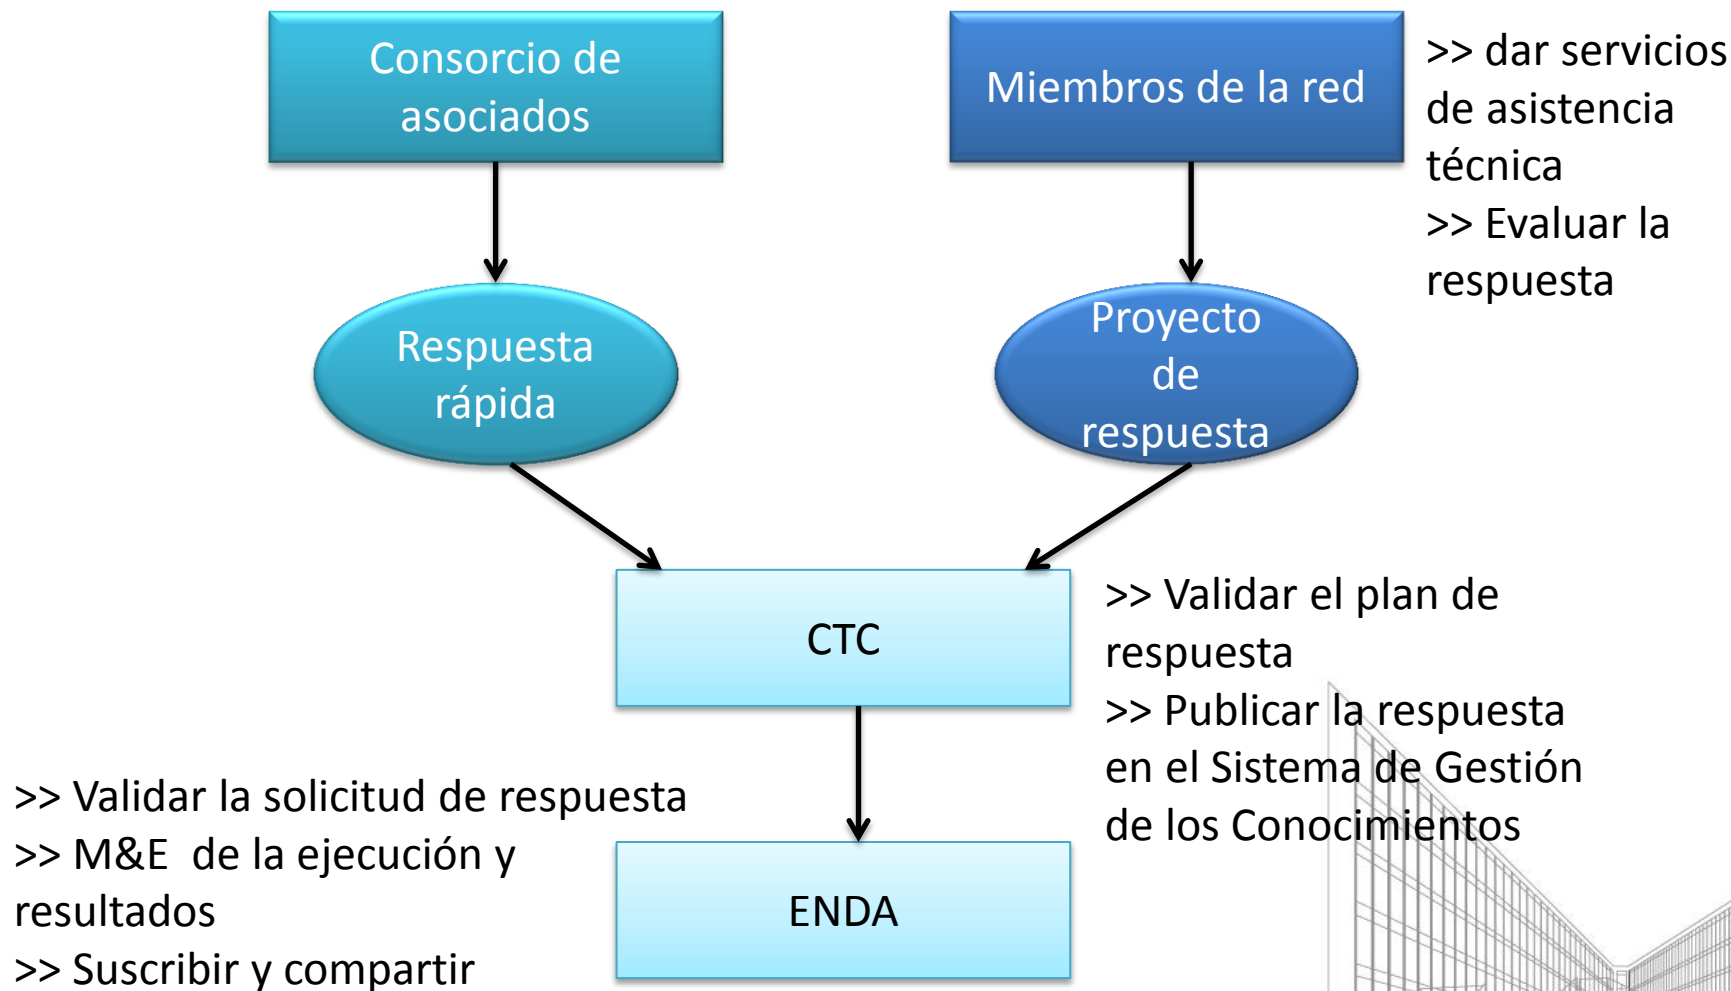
Consorcio de asociados

Miembros de la red

>> dar servicios de asistencia técnica
>> Evaluar la respuesta

Respuesta rápida

Proyecto de respuesta

CTC

>> Validar el plan de respuesta
>> Publicar la respuesta en el Sistema de Gestión de los Conocimientos

>> Validar la solicitud de respuesta
>> M&E de la ejecución y resultados
>> Suscribir y compartir

ENDA